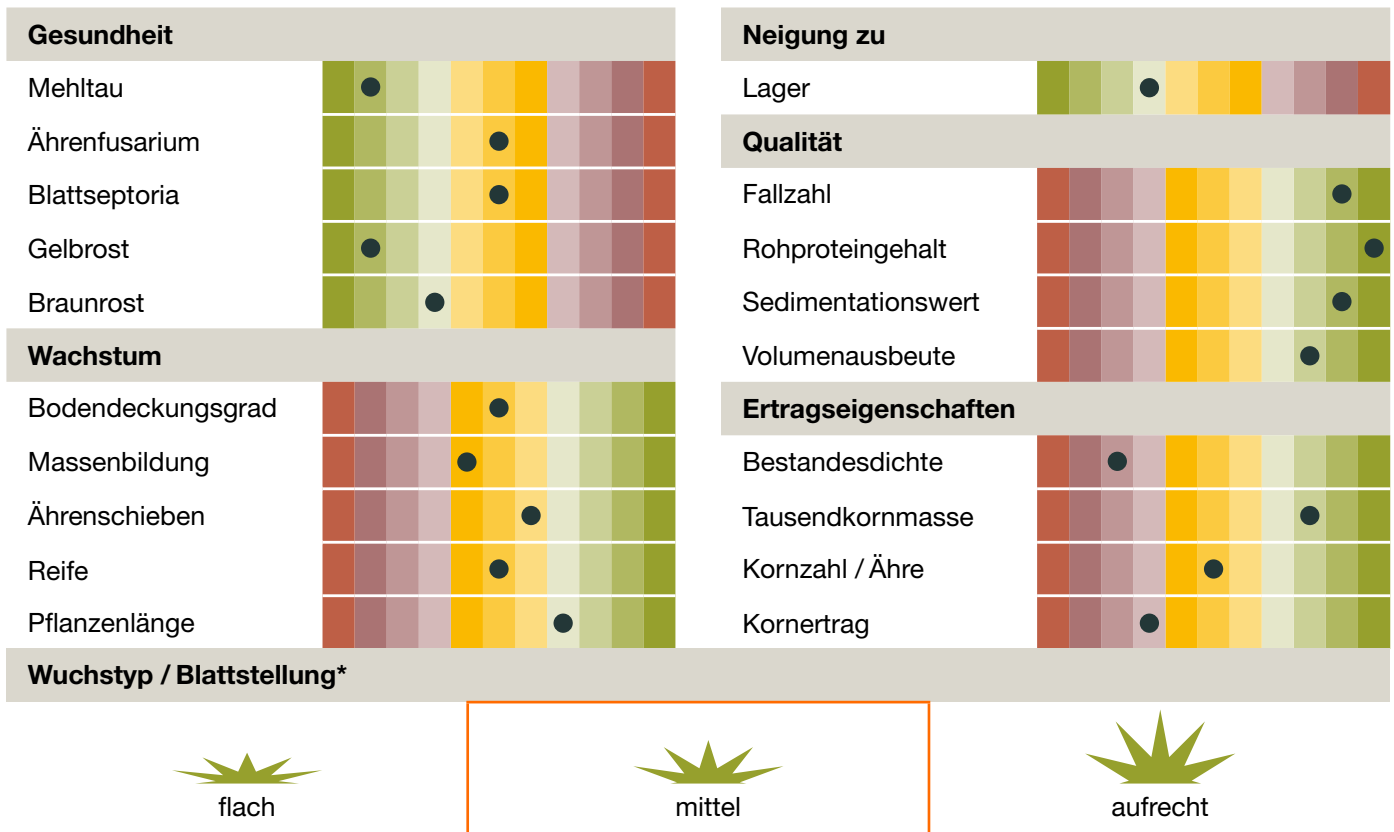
Gesundheit

Mehltau

Ährenfusarium

Blattseptoria

Gelbrost

Braunrost

Wachstum

Bodendeckungsgrad

Massenbildung

Ährenschieben

Reife

Pflanzenlänge

Neigung zu

Lager

Qualität

Fallzahl

Rohproteingehalt

Sedimentationswert

Volumenausbeute

Ertragseigenschaften

Bestandesdichte

Tausendkornmasse

Kornzahl / Ähre

Kornertrag

Wuchstyp / Blattstellung*

flach

mittel

aufrecht